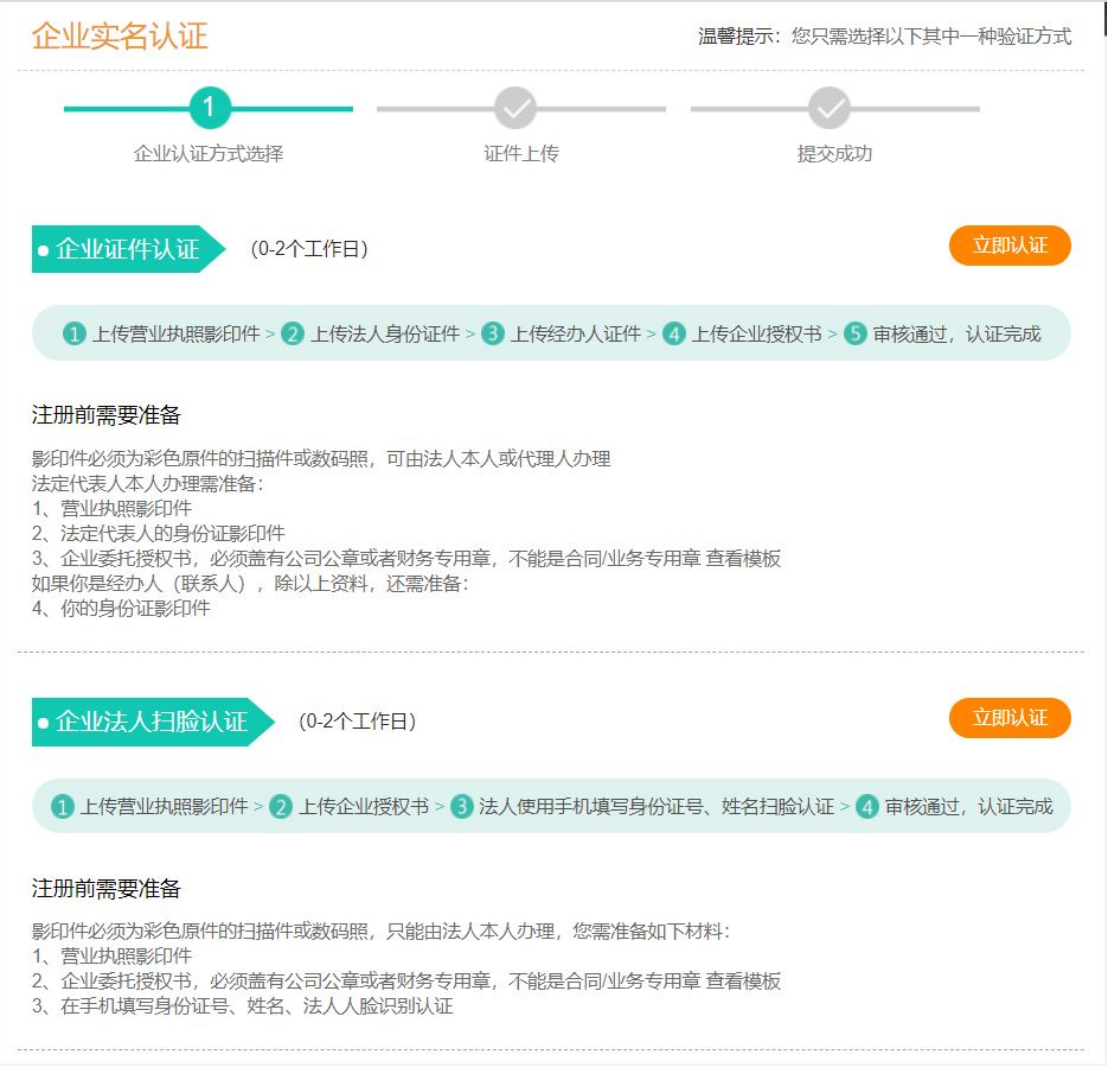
企业实名认证

温馨提示：您只需选择以下其中一种验证方式

1 企业认证方式选择

证件上传

提交成功

企业证件认证 (0-2个工作日)

立即认证

1 上传营业执照影印件 > 2 上传法人身份证件 > 3 上传经办人证件 > 4 上传企业授权书 > 5 审核通过，认证完成

注册前需要准备

影印件必须为彩色原件的扫描件或数码照，可由法人本人或代理人办理
法定代表人本人办理需准备：
1、营业执照影印件
2、法定代表人的身份证影印件
3、企业委托授权书，必须盖有公司公章或者财务专用章，不能是合同/业务专用章 查看模板
如果你是经办人（联系人），除以上资料，还需准备：
4、你的身份证影印件

企业法人扫脸认证 (0-2个工作日)

立即认证

1 上传营业执照影印件 > 2 上传企业授权书 > 3 法人使用手机填写身份证号、姓名扫脸认证 > 4 审核通过，认证完成

注册前需要准备

影印件必须为彩色原件的扫描件或数码照，只能由法人本人办理，您需准备如下材料：
1、营业执照影印件
2、企业委托授权书，必须盖有公司公章或者财务专用章，不能是合同/业务专用章 查看模板
3、在手机填写身份证号、姓名、法人人脸识别认证